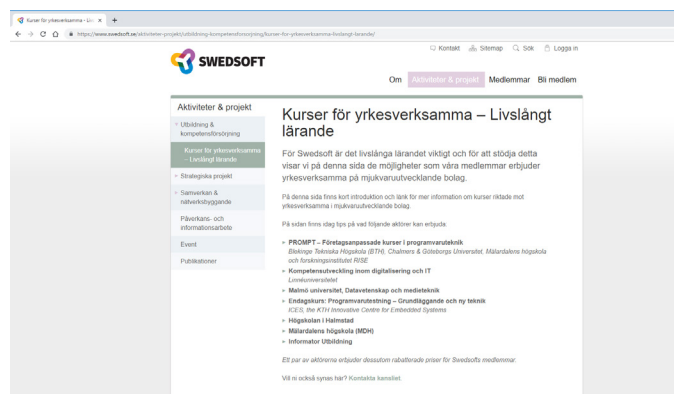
Kurser för yrkesverksamma - Livs ×  +

https://www.swedsoft.se/aktiviteter-projekt/utbildning-kompetensforsorjning/kurser-for-yrkesverksamma-livslangt-larande/

Kontakt  Sitemap  Sök  Logga in

SWEDSOFT

Om  Aktiviteter & projekt  Medlemmar  Bli medlem

Aktiviteter & projekt

Utbildning & kompetensförsörjning

Kurser för yrkesverksamma – Livslångt lärande

Strategiska projekt

Samverkan & nätverksbyggande

Påverkans- och informationsarbete

Event

Publikationer

Kurser för yrkesverksamma – Livslångt lärande

För Swedsoft är det livslånga lärandet viktigt och för att stödja detta visar vi på denna sida de möjligheter som våra medlemmar erbjuder yrkesverksamma på mjukvaruutvecklande bolag.

På denna sida finns kort introduktion och länk för mer information om kurser riktade mot yrkesverksamma i mjukvaruutvecklande bolag.

På sidan finns idag tips på vad följande aktörer kan erbjuda:

PROMPT – Företagsanpassade kurser i programvaruteknik
Blekinge Tekniska Högskola (BTH), Chalmers & Göteborgs Universitet, Mälardalens högskola och forskningsinstitutet RISE

Kompetensutveckling inom digitalisering och IT
Linnéuniversitetet

Malmö universitet, Datavetenskap och medieteknik

Endagskurs: Programvarutestning – Grundläggande och ny teknik
ICES, the KTH Innovative Centre for Embedded Systems

Högskolan i Halmstad

Mälardalens högskola (MDH)

Informator Utbildning

Ett par av aktörerna erbjuder dessutom rabatterade priser för Swedsofts medlemmar.

Vill ni också synas här? Kontakta kansliet.